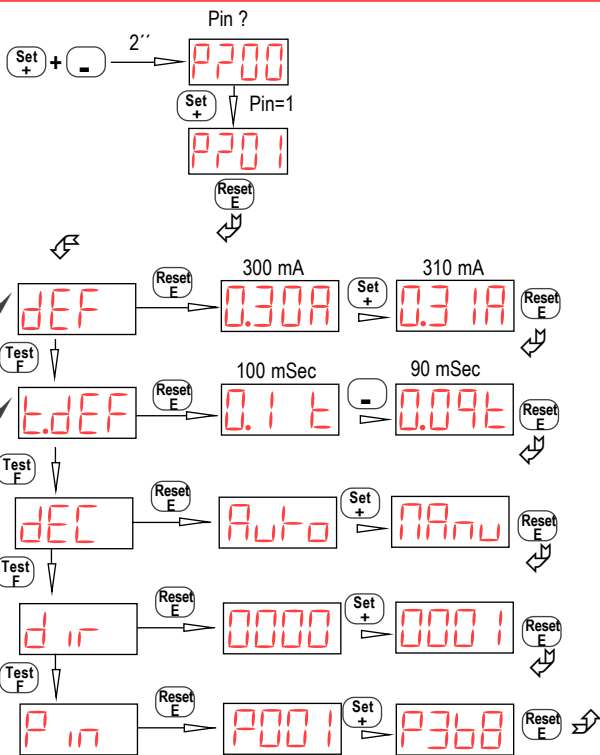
Pin ?

Set + + – 2´´ P200

Set + Pin=1

P201

Reset E

dEF Reset E 300 mA 0.30A Set + 310 mA 0.31A Reset E

Test F

t.dEF Reset E 100 mSec 0.1 t – 90 mSec 0.09t Reset E

Test F

dEC Reset E Auto Set + MAnu Reset E

Test F

dir Reset E 0000 Set + 0001 Reset E

Test F

Pin Reset E P001 Set + P368 Reset E